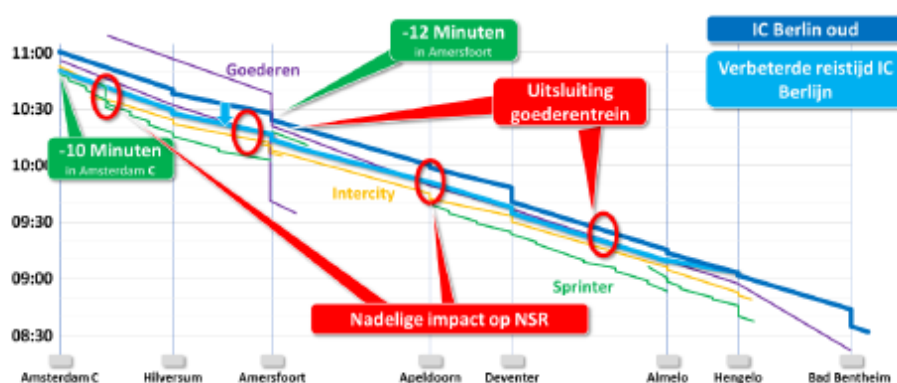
11:00
10:30
10:00
09:30
09:00
08:30

Amsterdam C
Hilversum
Amersfoort
Apeldoorn
Deventer
Almelo
Hengelo
Bad Bentheim

IC Berlin oud

Verbeterde reistijd IC Berlijn

-12 Minuten
in Amersfoort

Goederen

Uitsluiting goederentrein

-10 Minuten
in Amsterdam C

Intercity

Sprinter

Nadelige impact op NSR